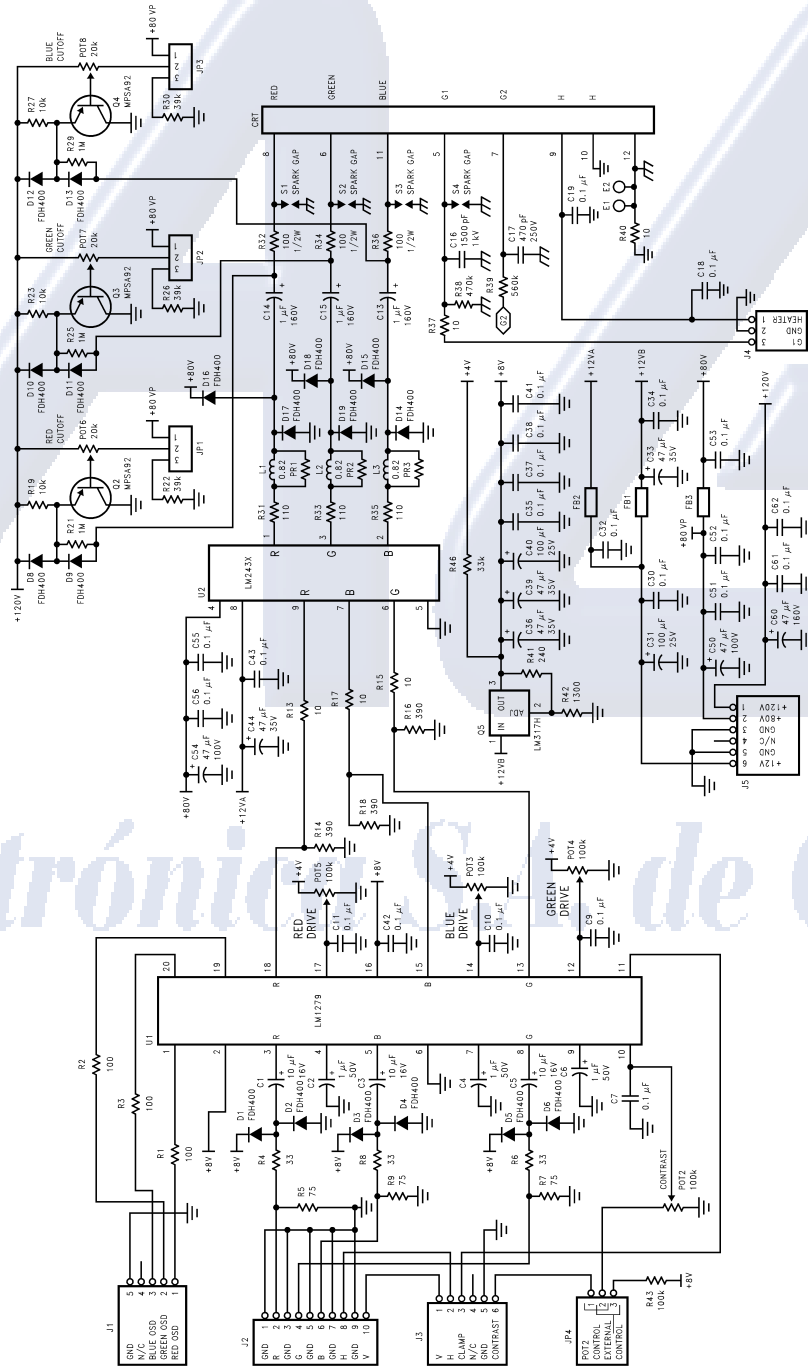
+80 VP
BLUE CUTOFF
POT8 20k
JP3
R27 10k
Q4 MPSA92
R30 39k
R29 1M
D12 FDH400
D13 FDH400
+80 VP
GREEN CUTOFF
POT7 20k
JP2
R23 10k
Q3 MPSA92
R26 39k
R25 1M
D10 FDH400
D11 FDH400
+80 VP
RED CUTOFF
POT6 20k
JP1
R19 10k
Q2 MPSA92
R22 39k
R21 1M
D8 FDH400
D9 FDH400
+120V

CRT
RED
GREEN
BLUE
G1
G2
H
H
8
6
11
5
7
9
10
12
S1 SPARK GAP
S2 SPARK GAP
S3 SPARK GAP
S4 SPARK GAP
C16 1500 pF 1kV
C17 470 pF 250V
C19 0.1 µF
E2
E1
R40 10
R32 100 1/2W
R34 100 1/2W
R36 100 1/2W
R38 470k
R39 560k
G2
R37 10
C18 0.1 µF
J4
G1
GND
HEATER
1
2
3
C14 1 µF 160V
C15 1 µF 160V
C13 1 µF 160V
+80V
D16 FDH400
+80V
D18 FDH400
+80V
D15 FDH400
D17 FDH400
D19 FDH400
D14 FDH400
L1 0.82 µH
PR1
L2 0.82 µH
PR2
L3 0.82 µH
PR3
R31 110
R33 110
R35 110
1
3
2
U2
LM243X
R
G
B
4
8
9
7
6
5
R
B
G
C55 0.1 µF
C56 0.1 µF
C54 47 µF 100V
+80V
C43 0.1 µF
C44 47 µF 35V
+12VA
R13 10
R17 10
R15 10
R16 390
R18 390
R14 390

+4V
+8V
+12VA
+12VB
+80V
+120V
C41 0.1 µF
C38 0.1 µF
C37 0.1 µF
C35 0.1 µF
C40 100 µF 25V
C39 47 µF 35V
C36 47 µF 35V
R46 33k
FB2
C32 0.1 µF
C34 0.1 µF
C33 47 µF 35V
FB1
C30 0.1 µF
C31 100 µF 25V
FB3
C53 0.1 µF
+80 VP
C52 0.1 µF
C51 0.1 µF
C50 47 µF 100V
C62 0.1 µF
C61 0.1 µF
C60 47 µF 160V
R41 240
3
Q5
IN
OUT
ADJ
LM317H
2
R42 1300
+12VB
J5
1 +120V
2 +80V
3 GND
4 N/C
5 GND
6 +12V

+4V
POT5 100k
RED DRIVE
+8V
C11 0.1 µF
C42 0.1 µF
+4V
POT3 100k
BLUE DRIVE
C10 0.1 µF
+4V
POT4 100k
GREEN DRIVE
C9 0.1 µF
20
19
18
17
16
15
14
13
12
11
U1
LM1279
R
B
G
1
2
3
4
5
6
7
8
9
10
R
B
G
R2 100
R3 100
R1 100
+8V
C1 10 µF 16V
C2 1 µF 50V
C3 10 µF 16V
C4 1 µF 50V
C5 10 µF 16V
C6 1 µF 50V
C7 0.1 µF
D1 FDH400
D2 FDH400
D3 FDH400
D4 FDH400
D5 FDH400
D6 FDH400
+8V
R4 33
+8V
R8 33
+8V
R6 33
R5 75
R9 75
R7 75
CONTRAST
POT2 100k
R43 100k
+8V

J1
5 GND
4 N/C
3 BLUE OSD
2 GREEN OSD
1 RED OSD
J2
1 GND
2 R
3 GND
4 G
5 GND
6 B
7 GND
8 H
9 GND
10 V
J3
1 V
2 H
3 CLAMP
4 N/C
5 GND
6 CONTRAST
JP4
POT2 CONTROL
EXTERNAL CONTROL
1
2
3

trónica S.A. de C